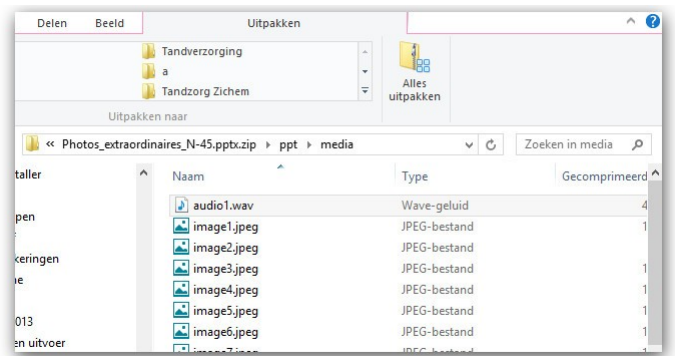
Delen Beeld Uitpakken

Tandverzorging
a
Tandzorg Zichem

Uitpakken naar

Alles uitpakken

« Photos_extraordinaires_N-45.pptx.zip › ppt › media

Zoeken in media

taller
pen
keringen
ne
013
en uitvoer

| Naam | Type | Gecomprimeerd |
|---|---|---|
| audio1.wav | Wave-geluid | 4 |
| image1.jpeg | JPEG-bestand | 1 |
| image2.jpeg | JPEG-bestand | |
| image3.jpeg | JPEG-bestand | 1 |
| image4.jpeg | JPEG-bestand | 1 |
| image5.jpeg | JPEG-bestand | 1 |
| image6.jpeg | JPEG-bestand | 1 |
| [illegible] | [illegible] | |